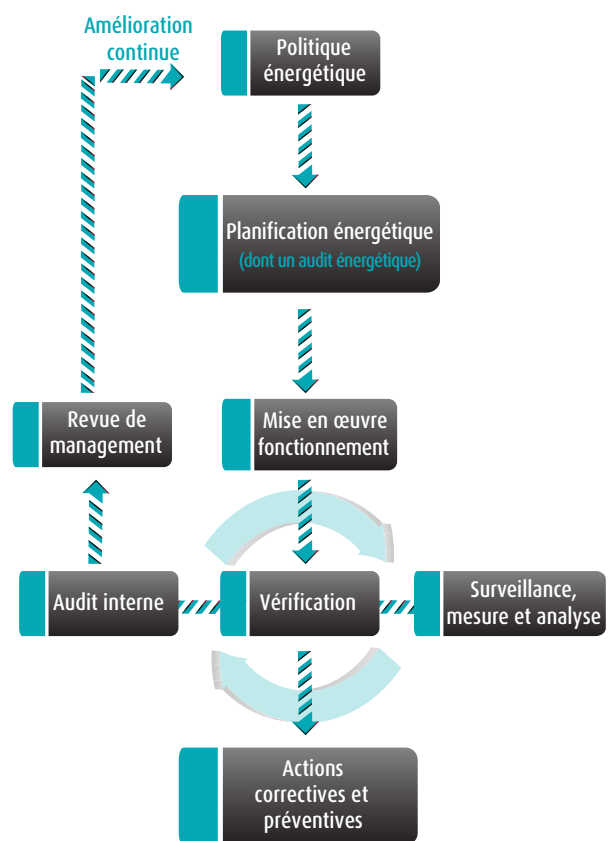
Amélioration continue

Politique énergétique

Planification énergétique
(dont un audit énergétique)

Revue de management

Mise en œuvre fonctionnement

Audit interne

Vérification

Surveillance, mesure et analyse

Actions correctives et préventives